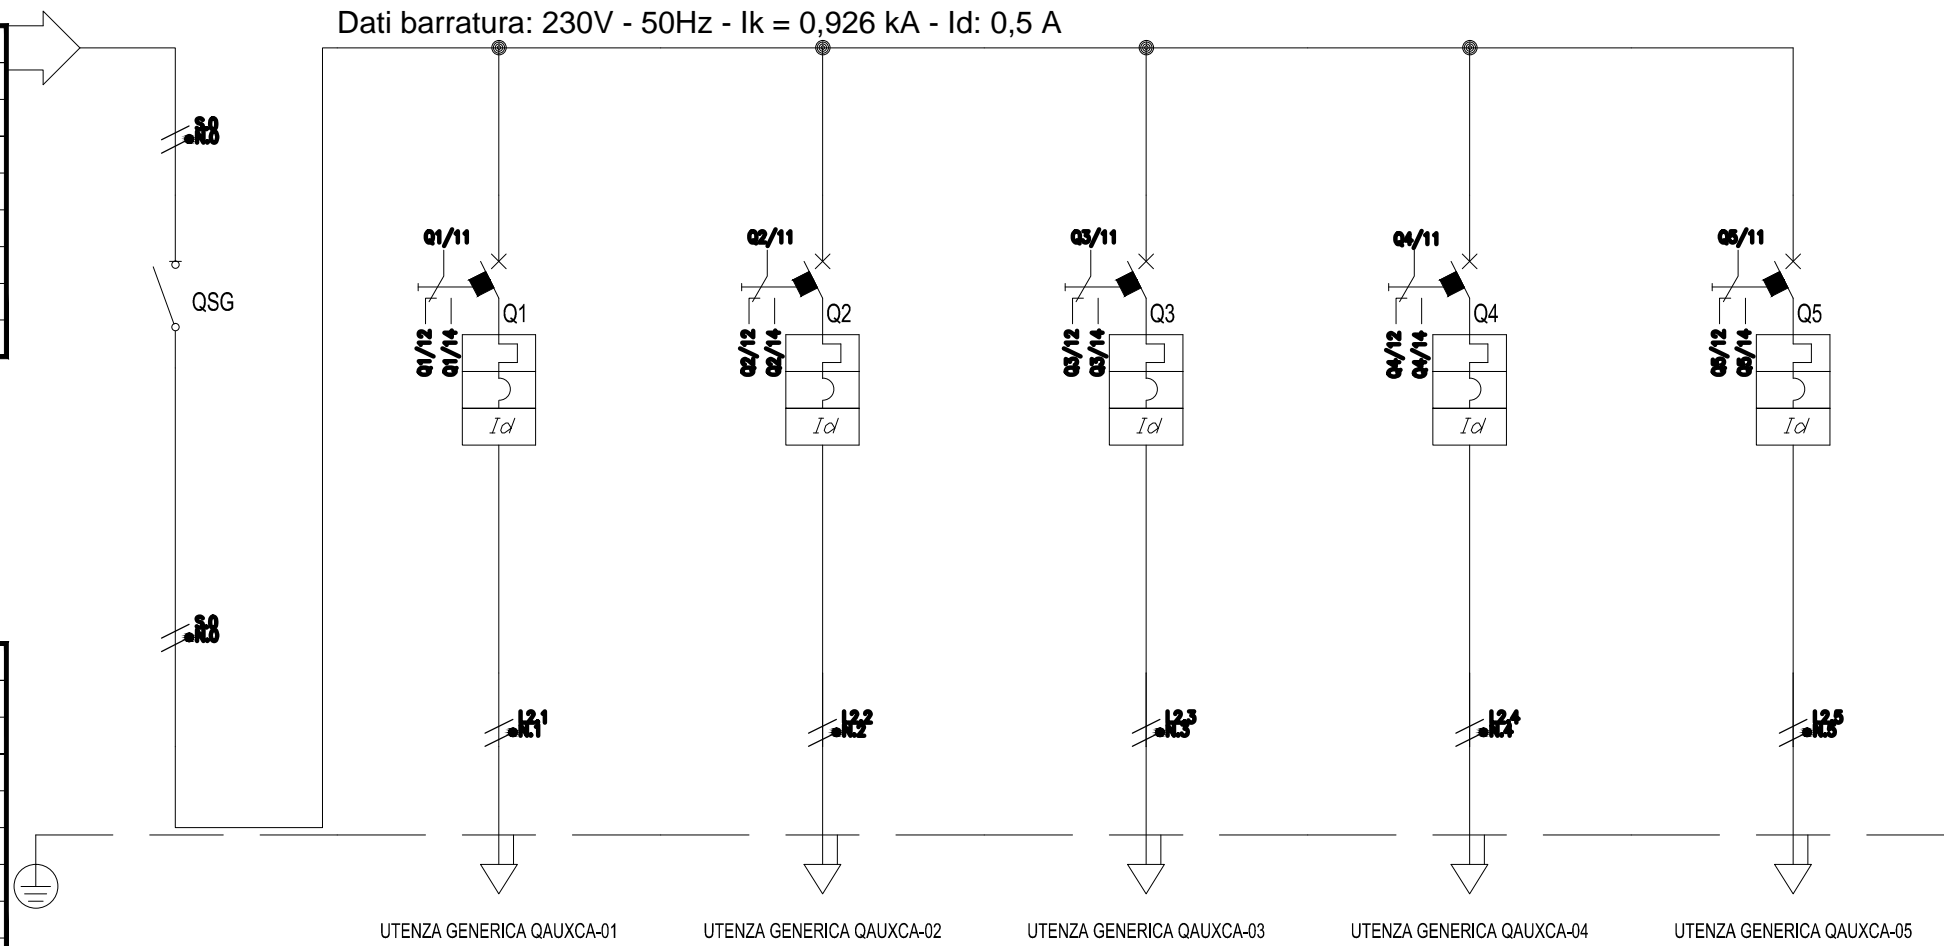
Dati barratura: 230V - 50Hz - Ik = 0,926 kA - Id: 0,5 A

S.0
N.0

QSG

S.0
N.0

Q1/11
Q1
Q1/12
Q1/14
Id
L2.1
N.1
UTENZA GENERICA QAUXCA-01

Q2/11
Q2
Q2/12
Q2/14
Id
L2.2
N.2
UTENZA GENERICA QAUXCA-02

Q3/11
Q3
Q3/12
Q3/14
Id
L2.3
N.3
UTENZA GENERICA QAUXCA-03

Q4/11
Q4
Q4/12
Q4/14
Id
L2.4
N.4
UTENZA GENERICA QAUXCA-04

Q5/11
Q5
Q5/12
Q5/14
Id
L2.5
N.5
UTENZA GENERICA QAUXCA-05